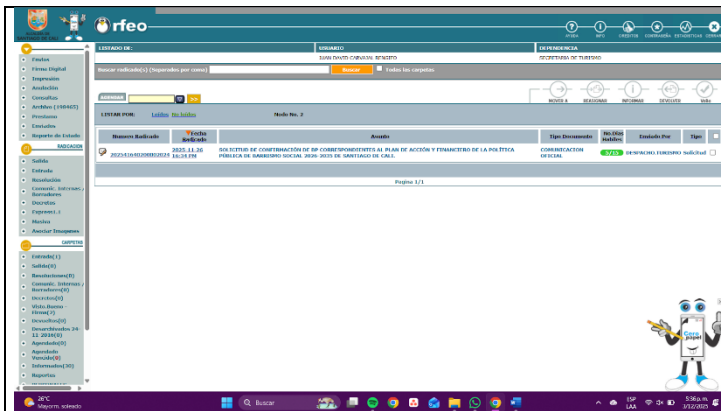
rfeo

AYUDA INFO CREDITOS CONTRASEÑA ESTADISTICAS CERRAR

Fantes
Firma Digital
Impresión
Anulación
Consultas
Archivo (190465)
Prestamo
Envíos
Reporte de Estado

RADICACION

Salida
Entrada
Resolución
Comunic. Internas / Borradores
Decretos
Pagares(.)
Masiva
Asociar Imagenes

CARPETAS

Entrada(1)
Salida(0)
Resoluciones(0)
Comunic. Internas / Borradores(0)
Decretos(0)
Visto Bueno Firma(3)
Desacatos(0)
Devueltos 24-11-2026(0)
Agendado(0)
Agendado Vencido(0)
Informados(30)
Reportes

LISTADO DE: | USUARIO | DEPENDENCIA
JUAN DAVID CARVAJAL BENJIFO | SECRETARIA DE TURISMO

Buscar radicado(s) (Separados por coma) Buscar Todas las carpetas

LISTAR POR: Leidos No leidos Nodo No. 2

MOVER A REASIGNAR INFORMAR DEVOLVER MÁs

| Numero Radicado | Fecha Radicado | Asunto | Tipo Documento | No.Dias Habiles | Enviado Por | Tipo |
|---|---|---|---|---|---|---|
| 20254160420800032 | 2025-11-26 16:34 PM | SOLICITUD DE CONFIRMACIÓN DE BP CORRESPONDIENTES AL PLAN DE ACCIÓN Y FINANCIERO DE LA POLÍTICA PÚBLICA DE BARRISMO SOCIAL 2026-2035 DE SANTIAGO DE CALI. | COMUNICACION OFICIAL | 5/15 | DESPACHO.TURISMO | Solicitud |

Pagina 1/1

Cero papel

28°C Mayorm. soleado
Buscar
ESP LAA 5:56 p.m. 3/12/2025